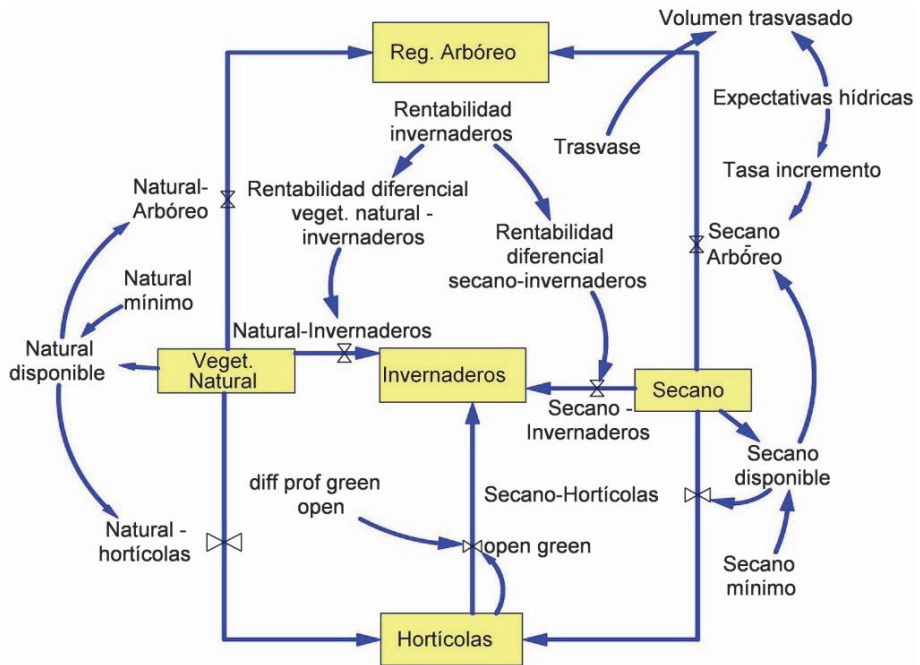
Reg. Arbóreo

Volumen trasvasado

Expectativas hídricas

Rentabilidad invernaderos

Trasvase

Tasa incremento

Natural-Arbóreo

Rentabilidad diferencial veget. natural - invernaderos

Rentabilidad diferencial secano-invernaderos

Secano Arbóreo

Natural mínimo

Natural-Invernaderos

Natural disponible

Veget. Natural

Invernaderos

Secano

Secano - Invernaderos

Secano disponible

diff prof green open

Secano-Hortícolas

Natural - hortícolas

open green

Secano mínimo

Hortícolas